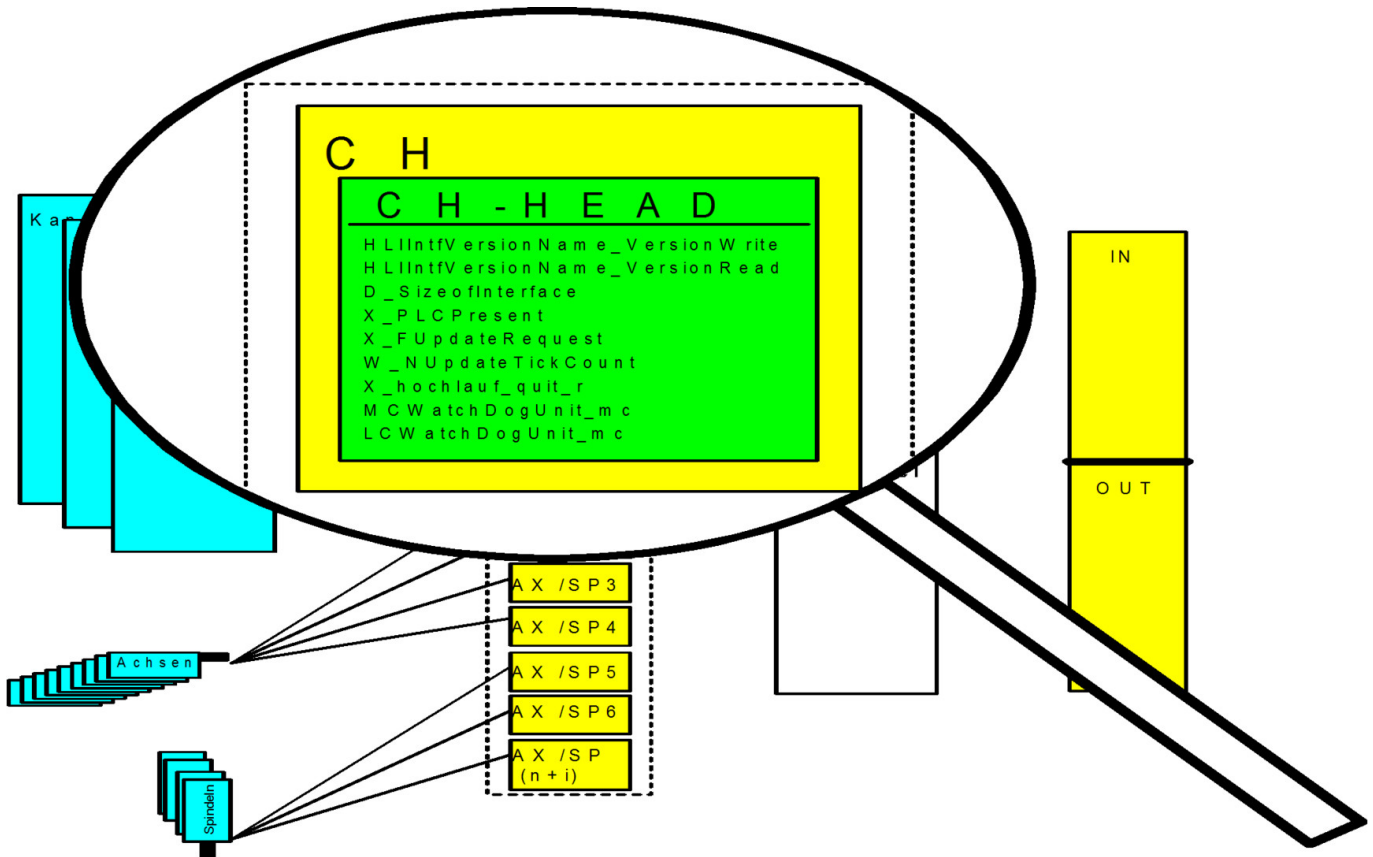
CH

CH-HEAD

HLIIntfVersionName_VersionWrite
HLIIntfVersionName_VersionRead
D_SizeofInterface
X_PLCPresent
X_FUpdateRequest
W_NUpdateTickCount
X_hochlauf_quit_r
MCWatchDogUnit_mc
LCWatchDogUnit_mc

Ka

IN

OUT

AX/SP3
AX/SP4
AX/SP5
AX/SP6
AX/SP (n+i)

Achsen

Spindeln